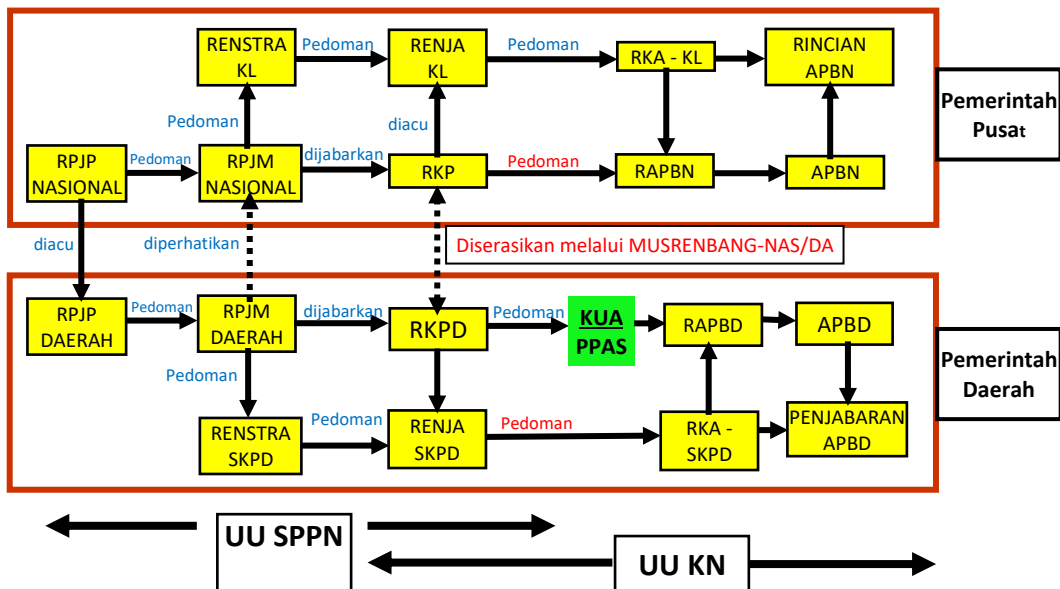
RENSTRA KL

Pedoman

RENJA KL

Pedoman

RKA - KL

RINCIAN APBN

Pemerintah Pusat

Pedoman

diacu

RPJP NASIONAL

Pedoman

RPJM NASIONAL

dijabarkan

RKP

Pedoman

RAPBN

APBN

diacu

diperhatikan

Diserasikan melalui MUSRENBANG-NAS/DA

RPJP DAERAH

Pedoman

RPJM DAERAH

dijabarkan

RKPD

Pedoman

KUA PPAS

RAPBD

APBD

Pemerintah Daerah

Pedoman

RENSTRA SKPD

Pedoman

RENJA SKPD

Pedoman

RKA - SKPD

PENJABARAN APBD

UU SPPN

UU KN